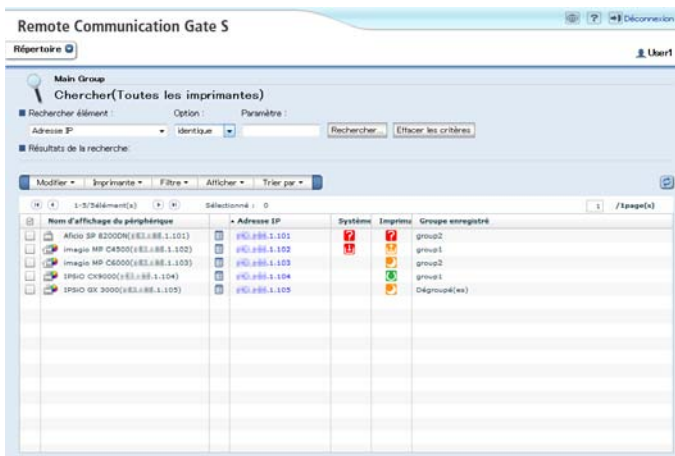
Remote Communication Gate S

? Déconnexion

Répertoire

User1

Main Group

Chercher(Toutes les imprimantes)

Rechercher élément : Option : Paramètre :

Adresse IP identique Rechercher... Effacer les critères

Résultats de la recherche:

Modifier Imprimante Filtre Afficher Trier par

1-5/5élément(s) Sélectionné : 0 1 /1page(s)

| | Nom d'affichage du périphérique | | Adresse IP | Système | Imprim | Groupe enregistré |
|---|---|---|---|---|---|---|
| | Aficio SP 8200DN([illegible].1.101) | | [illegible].1.101 | | | group2 |
| | imagio MP C4500([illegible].1.102) | | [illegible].1.102 | | | group1 |
| | imagio MP C6000([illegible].1.103) | | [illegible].1.103 | | | group2 |
| | IPSiO CX9000([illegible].1.104) | | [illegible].1.104 | | | group1 |
| | IPSiO GX 3000([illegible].1.105) | | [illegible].1.105 | | | Dégroupé(es) |